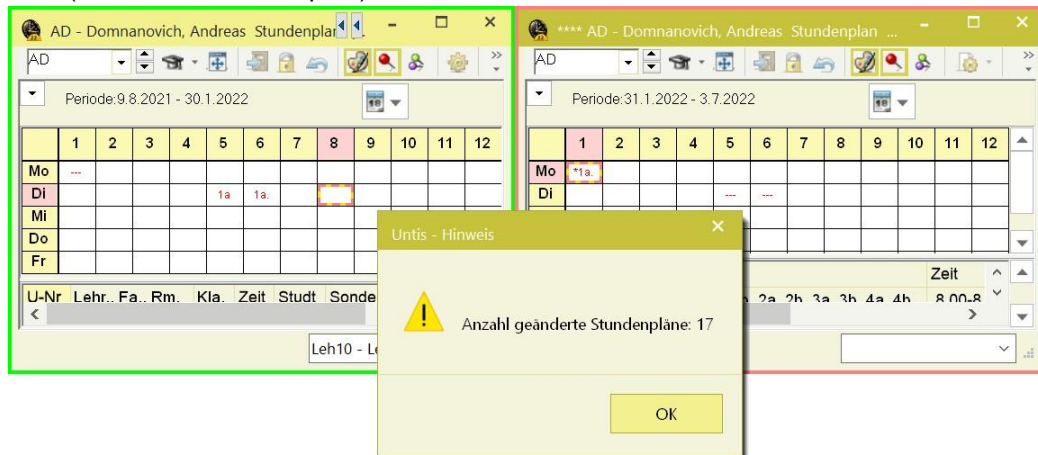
AD - Domnanovich, Andreas Stundenplan

AD

Periode:9.8.2021 - 30.1.2022

|  | 1 | 2 | 3 | 4 | 5 | 6 | 7 | 8 | 9 | 10 | 11 | 12 |
|---|---|---|---|---|---|---|---|---|---|---|---|---|
| Mo | --- |  |  |  |  |  |  |  |  |  |  |  |
| Di |  |  |  |  | 1a | 1a. |  |  |  |  |  |  |
| Mi |  |  |  |  |  |  |  |  |  |  |  |  |
| Do |  |  |  |  |  |  |  |  |  |  |  |  |
| Fr |  |  |  |  |  |  |  |  |  |  |  |  |

U-Nr Lehr.. Fa.. Rm. Kla. Zeit Studt Sonde

Leh10 - L

**** AD - Domnanovich, Andreas Stundenplan ...

AD

Periode:31.1.2022 - 3.7.2022

|  | 1 | 2 | 3 | 4 | 5 | 6 | 7 | 8 | 9 | 10 | 11 | 12 |
|---|---|---|---|---|---|---|---|---|---|---|---|---|
| Mo | *1a. |  |  |  |  |  |  |  |  |  |  |  |
| Di |  |  |  |  | --- | --- |  |  |  |  |  |  |

Zeit

2a 2b 3a 3b 4a 4b 8.00-8

Untis - Hinweis

Anzahl geänderte Stundenpläne: 17

OK